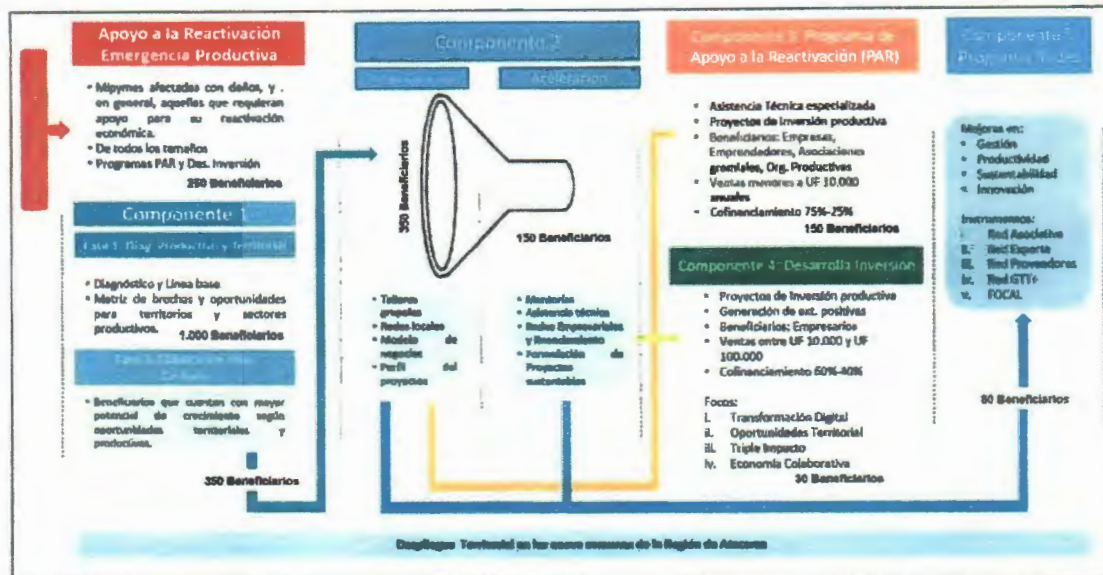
Apoyo a la Reactivación Emergencia Productiva

• Mipymes afectadas con daños, y, en general, aquellas que requieran apoyo para su reactivación económica.
• De todos los tamaños
• Programas PAR y Des. Inversión
250 Beneficiarios

Componente 1

Fase 1: Diag. Productivo y Territorial

• Diagnóstico y Línea base
• Matriz de brechas y oportunidades para territorios y sectores productivos.
1.000 Beneficiarios

Fase 2: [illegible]

• Beneficiarios que cuentan con mayor potencial de crecimiento según oportunidades territoriales y productivas.

350 Beneficiarios

Componente 2

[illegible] Aceleración

350 Beneficiarios

150 Beneficiarios

• Talleres grupales
• Redes locales
• Modelo de negocios
• Perfil del proyectos

• Mentorías
• Asistencia técnica
• Redes Empresariales y Encadenamiento
• Formulación de Proyectos sustentables

Componente 3: Programa de Apoyo a la Reactivación (PAR)

• Asistencia Técnica especializada
• Proyectos de Inversión productiva
• Beneficiarios: Empresas, Emprendedores, Asociaciones gremiales, Org. Productivas
• Ventas menores a UF 10.000 anuales
• Cofinanciamiento 75%-25%
150 Beneficiarios

Componente 4: Desarrollo Inversión

• Proyectos de Inversión productiva
• Generación de ext. positivas
• Beneficiarios: Empresarios
• Ventas entre UF 10.000 y UF 100.000
• Cofinanciamiento 60%-40%

Focos:
i. Transformación Digital
ii. Oportunidades Territorial
iii. Triple Impacto
iv. Economía Colaborativa
30 Beneficiarios

Componente 5: Programas Redes

Mejoras en:
• Gestión
• Productividad
• Sustentabilidad
• Innovación

Instrumentos:
i. Red Asociativa
ii. Red Exporta
iii. Red Proveedores
iv. Red GTT+
v. FOCAL

80 Beneficiarios

Despliegue Territorial en las nueve comunas de la Región de Atacama